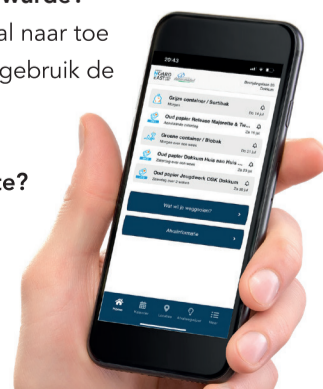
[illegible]warde?
al naar toe
gebruik de

te?

20:43

Grijze container / Sortibak
Morgen
Do 14 jul

Oud papier Rekuwa Majeurette & To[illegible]
Za 16 jul

Groene container / Biobak
Wo 20 jul

Oud papier Dokkum Hus van Hus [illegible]
Za 23 jul

Oud papier Jeugdwerk CSK Dokkum
Za 30 jul

Wat wil je weggooien?

Afvalinformatie

Home